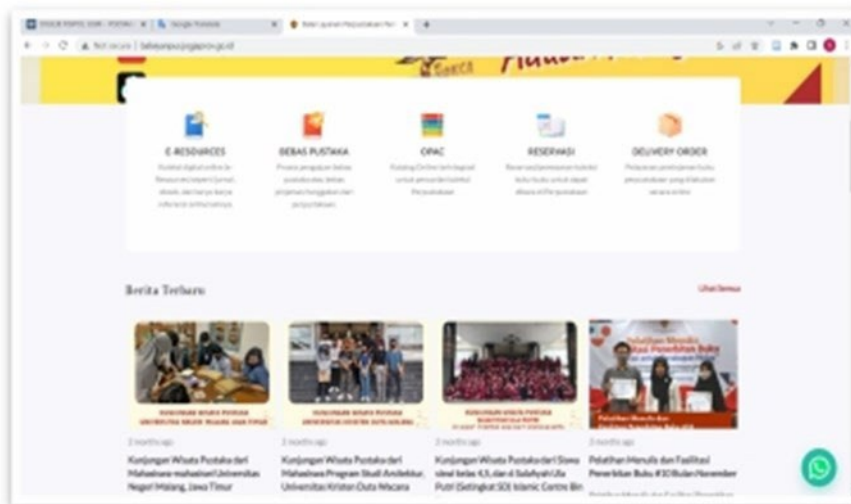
Google Translate

Not secure | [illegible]

E-RESOURCES

BEBAS PUSTAKA

OPAC

RESERVASI

DELIVERY ORDER

Berita Terbaru

Lihat Semua

2 months ago

Kunjungan Wisata Pustaka dari Mahasiswa-mahasiswi Universitas Negeri Malang, Jawa Timur

2 months ago

Kunjungan Wisata Pustaka dari Mahasiswa Program Studi Arsitektur, Universitas Kristen Duta Wacana

2 months ago

Kunjungan Wisata Pustaka dari Siswa-siswi kelas 4,5, dan 6 Salafiyah Ulu Putri (Setingkat SD) Islamic Centre Bin

2 months ago

Pelatihan Menulis dan Fasilitasi Penerbitan Buku #10 Bulan November